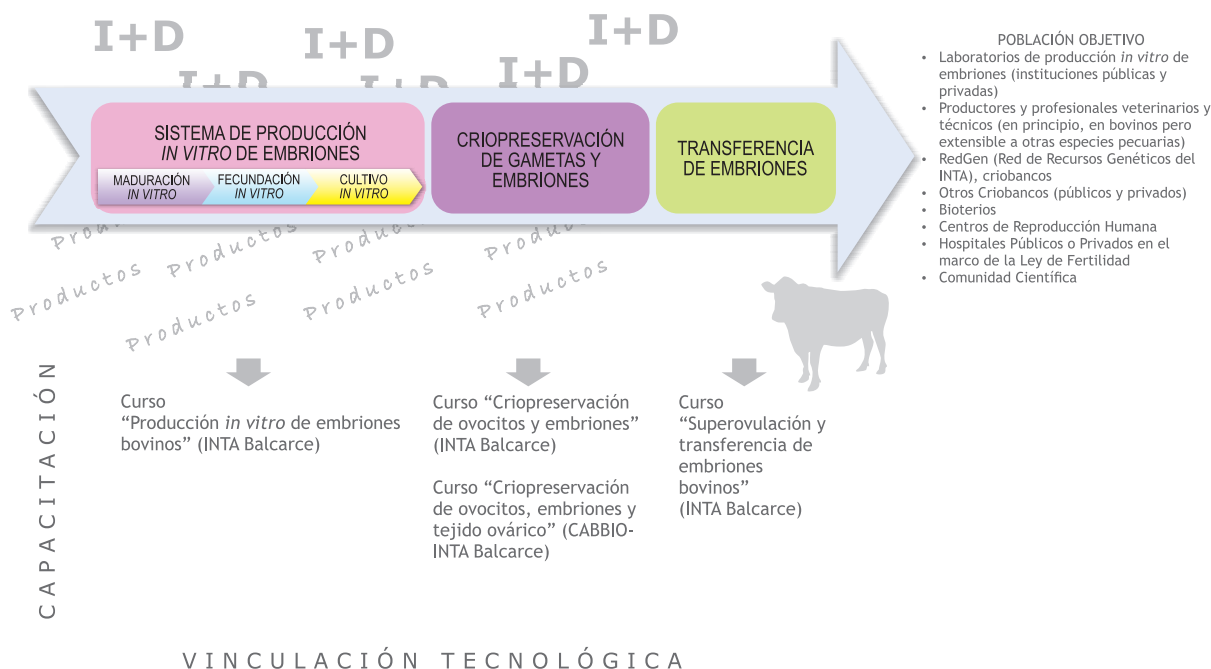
I+D I+D I+D I+D I+D I+D

SISTEMA DE PRODUCCIÓN *IN VITRO* DE EMBRIONES

MADURACIÓN *IN VITRO* | FECUNDACIÓN *IN VITRO* | CULTIVO *IN VITRO*

CRIOPRESERVACIÓN DE GAMETAS Y EMBRIONES

TRANSFERENCIA DE EMBRIONES

POBLACIÓN OBJETIVO
• Laboratorios de producción *in vitro* de embriones (instituciones públicas y privadas)
• Productores y profesionales veterinarios y técnicos (en principio, en bovinos pero extensible a otras especies pecuarias)
• RedGen (Red de Recursos Genéticos del INTA), criobancos
• Otros Criobancos (públicos y privados)
• Bioterios
• Centros de Reproducción Humana
• Hospitales Públicos o Privados en el marco de la Ley de Fertilidad
• Comunidad Científica

Productos Productos Productos Productos Productos Productos Productos Productos Productos Productos

CAPACITACIÓN

Curso "Producción *in vitro* de embriones bovinos" (INTA Balcarce)

Curso "Criopreservación de ovocitos y embriones" (INTA Balcarce)

Curso "Criopreservación de ovocitos, embriones y tejido ovárico" (CABBIO-INTA Balcarce)

Curso "Superovulación y transferencia de embriones bovinos" (INTA Balcarce)

VINCULACIÓN TECNOLÓGICA